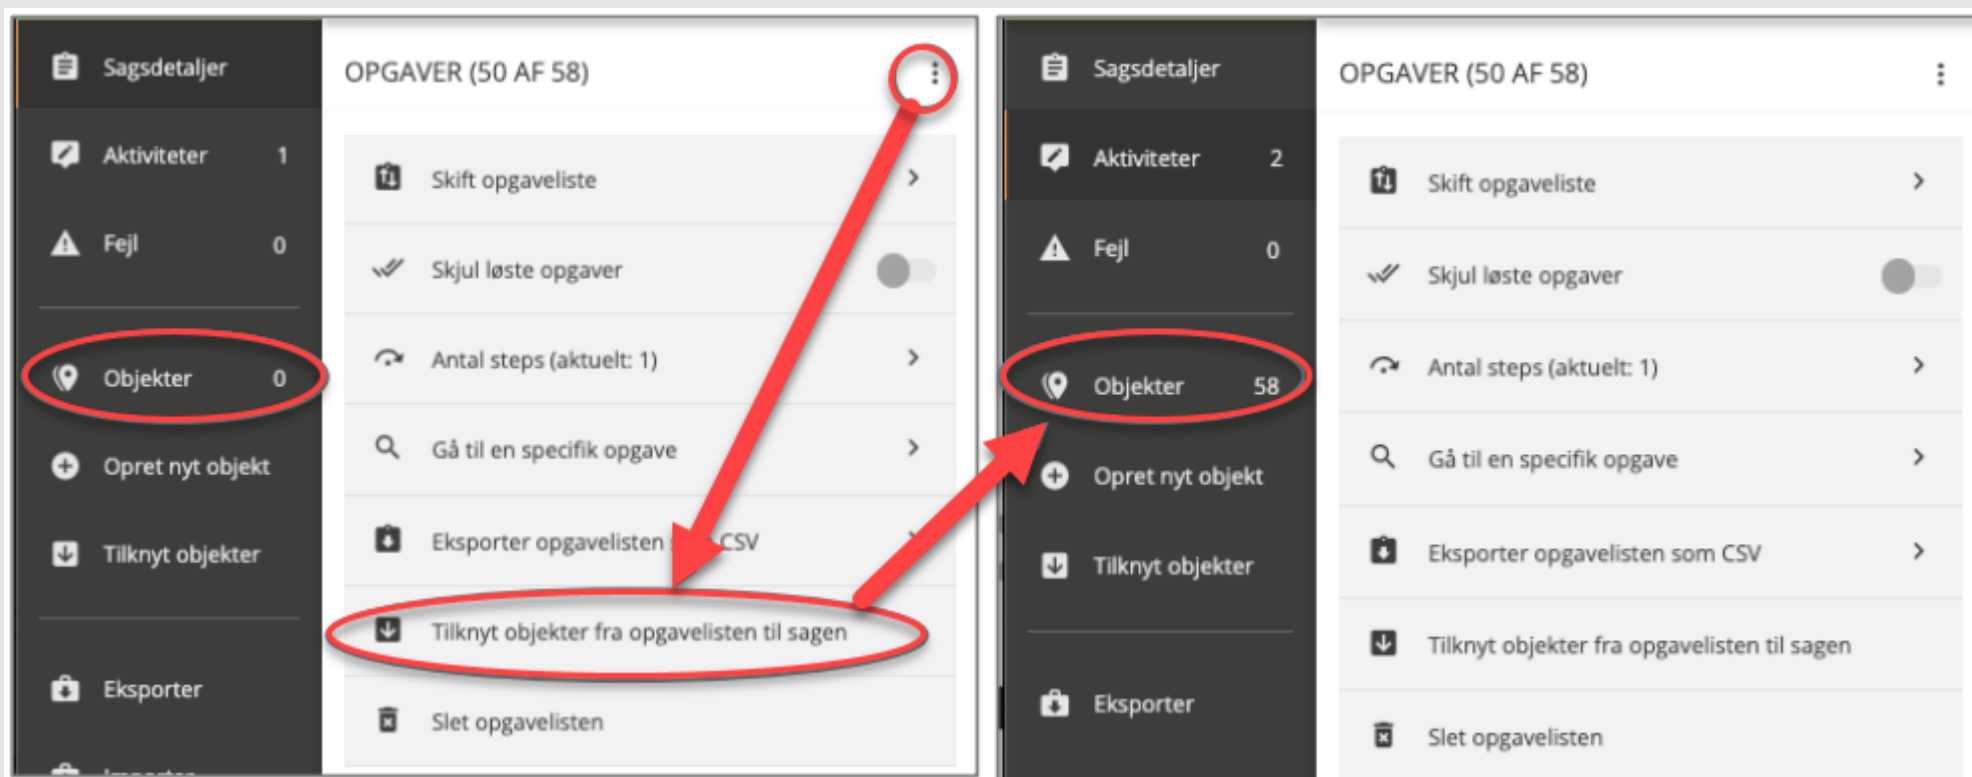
Sagsdetaljer
Aktiviteter 1
Fejl 0
Objekter 0
Opret nyt objekt
Tilknyt objekter
Eksporter
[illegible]

OPGAVER (50 AF 58)
Skift opgaveliste
Skjul løste opgaver
Antal steps (aktuelt: 1)
Gå til en specifik opgave
Eksporter opgavelisten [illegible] CSV
Tilknyt objekter fra opgavelisten til sagen
Slet opgavelisten

Sagsdetaljer
Aktiviteter 2
Fejl 0
Objekter 58
Opret nyt objekt
Tilknyt objekter
Eksporter

OPGAVER (50 AF 58)
Skift opgaveliste
Skjul løste opgaver
Antal steps (aktuelt: 1)
Gå til en specifik opgave
Eksporter opgavelisten som CSV
Tilknyt objekter fra opgavelisten til sagen
Slet opgavelisten